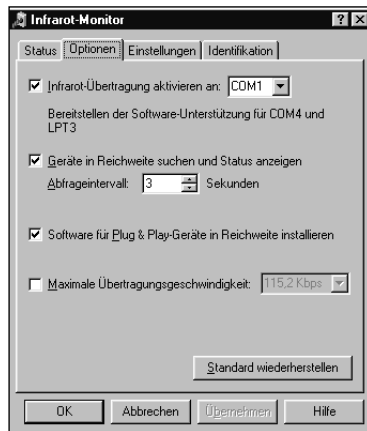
Infrarot-Monitor

?

X

Status | Optionen | Einstellungen | Identifikation

☑ Infrarot-Übertragung aktivieren an: COM1

Bereitstellen der Software-Unterstützung für COM4 und LPT3

☑ Geräte in Reichweite suchen und Status anzeigen

Abfrageintervall: 3 Sekunden

☑ Software für Plug & Play-Geräte in Reichweite installieren

☐ Maximale Übertragungsgeschwindigkeit: 115,2 Kbps

Standard wiederherstellen

OK | Abbrechen | Übernehmen | Hilfe